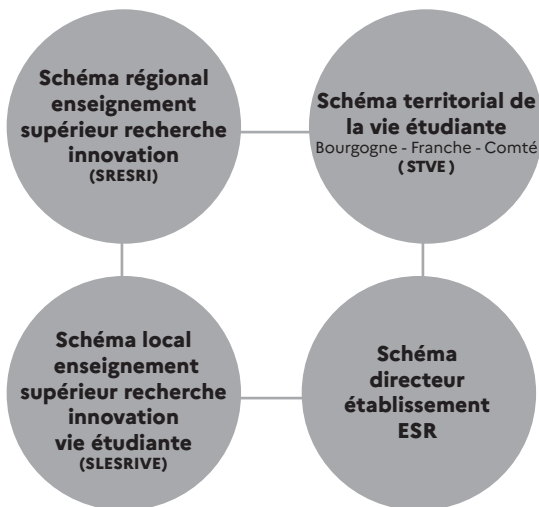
Schéma régional enseignement supérieur recherche innovation
(SRESRI)

Schéma territorial de la vie étudiante
Bourgogne - Franche - Comté
( STVE )

Schéma local enseignement supérieur recherche innovation vie étudiante
(SLESRIVE)

Schéma directeur établissement ESR